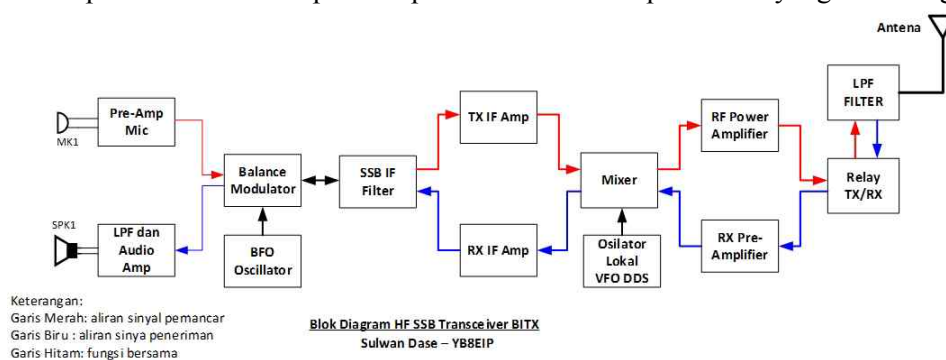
Antena

Pre-Amp Mic

MK1

Balance Modulator

SSB IF Filter

TX IF Amp

Mixer

RF Power Amplifier

LPF FILTER

Relay TX/RX

SPK1

LPF dan Audio Amp

BFO Oscillator

RX IF Amp

Osilator Lokal VFO DDS

RX Pre-Amplifier

Keterangan:
Garis Merah: aliran sinyal pemancar
Garis Biru : aliran sinya peneriman
Garis Hitam: fungsi bersama

Blok Diagram HF SSB Transceiver BITX
Sulwan Dase – YB8EIP